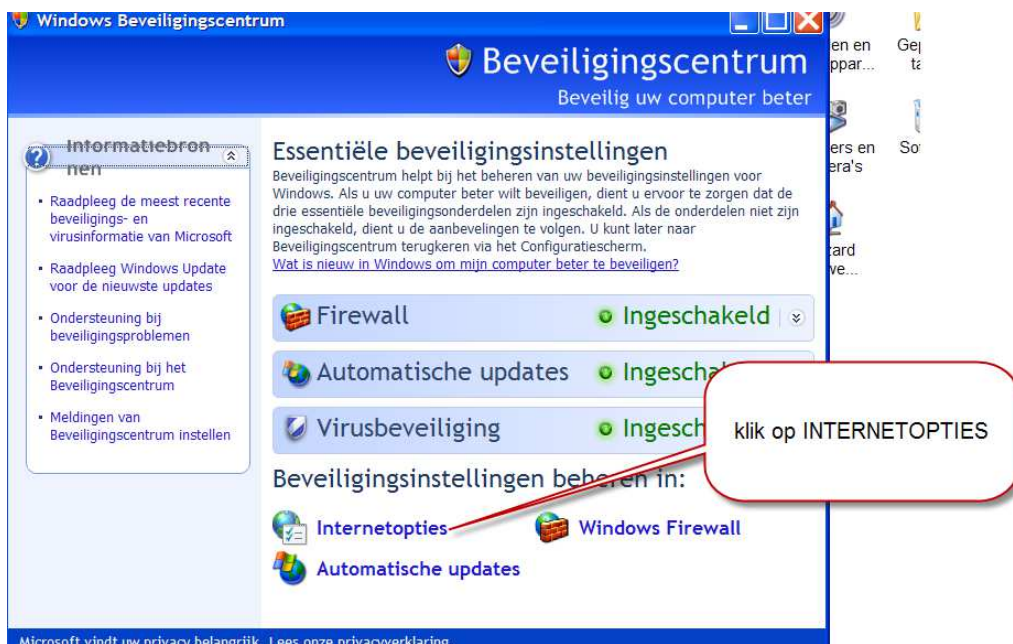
Windows Beveiligingscentrum

Beveiligingscentrum
Beveilig uw computer beter

Informatiebronnen

- Raadpleeg de meest recente beveiligings- en virusinformatie van Microsoft
- Raadpleeg Windows Update voor de nieuwste updates
- Ondersteuning bij beveiligingsproblemen
- Ondersteuning bij het Beveiligingscentrum
- Meldingen van Beveiligingscentrum instellen

Essentiële beveiligingsinstellingen

Beveiligingscentrum helpt bij het beheren van uw beveiligingsinstellingen voor Windows. Als u uw computer beter wilt beveiligen, dient u ervoor te zorgen dat de drie essentiële beveiligingsonderdelen zijn ingeschakeld. Als de onderdelen niet zijn ingeschakeld, dient u de aanbevelingen te volgen. U kunt later naar Beveiligingscentrum terugkeren via het Configuratiescherm.
Wat is nieuw in Windows om mijn computer beter te beveiligen?

Firewall Ingeschakeld

Automatische updates Ingescha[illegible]

Virusbeveiliging Ingesch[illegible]

klik op INTERNETOPTIES

Beveiligingsinstellingen beheren in:

Internetopties Windows Firewall

Automatische updates

Microsoft vindt uw privacy belangrijk. Lees onze privacyverklaring.

en en appar...
Ge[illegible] t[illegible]
ers en era's
So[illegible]
ard ve...